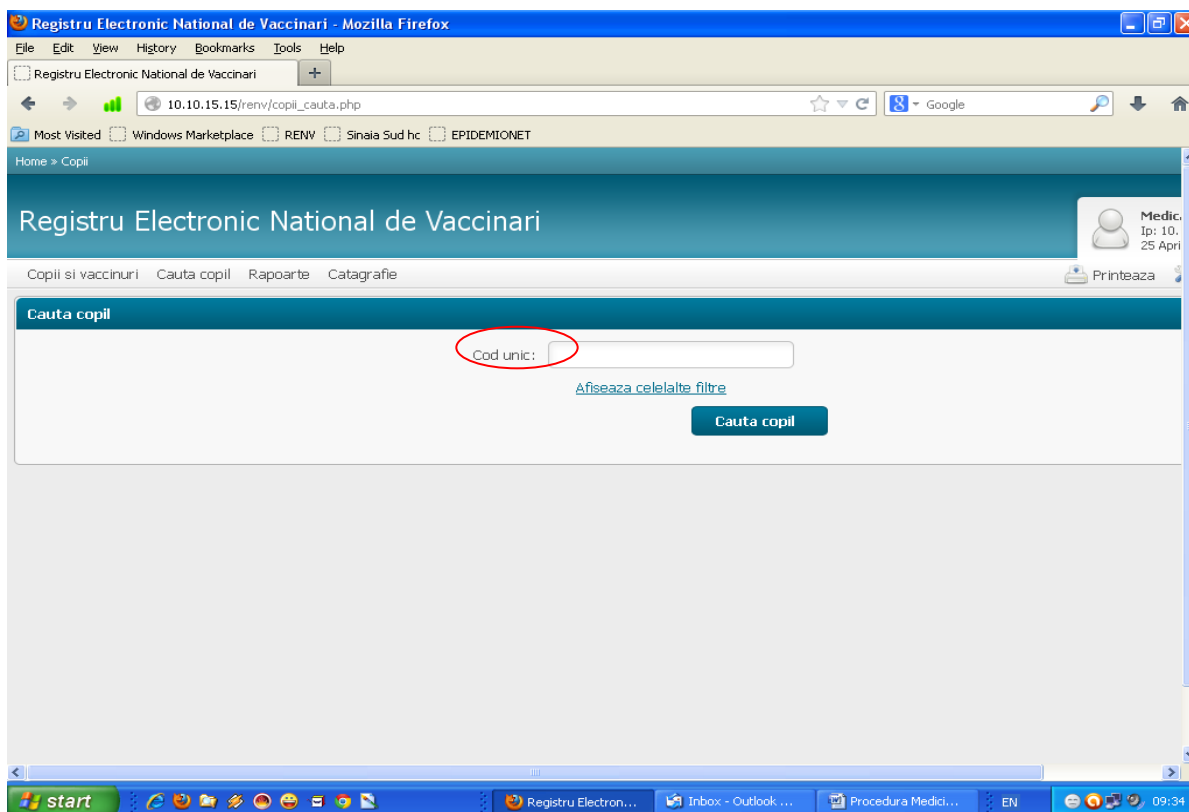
Registru Electronic National de Vaccinari - Mozilla Firefox

File Edit View History Bookmarks Tools Help

Registru Electronic National de Vaccinari +

10.10.15.15/renv/copii_cauta.php

Google

Most Visited Windows Marketplace RENV Sinaia Sud hc EPIDEMIONET

Home » Copii

Registru Electronic National de Vaccinari

Medic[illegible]
Ip: 10.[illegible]
25 Apri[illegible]

Copii si vaccinuri Cauta copil Rapoarte Catagrafie

Printeaza

Cauta copil

Cod unic:

Afiseaza celelalte filtre

Cauta copil

start

Registru Electron...

Inbox - Outlook ...

Procedura Medici...

EN

09:34